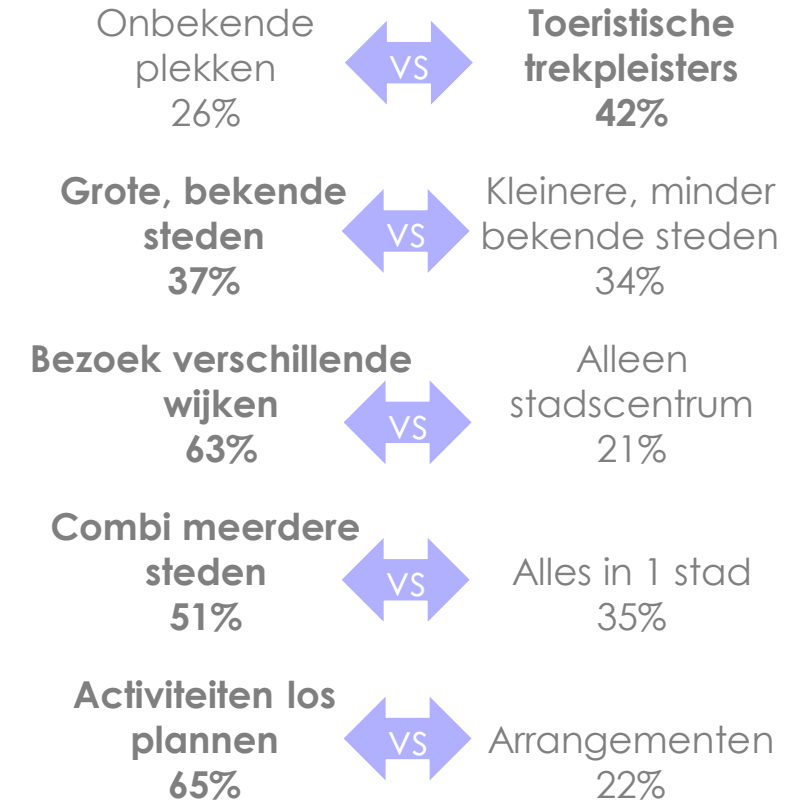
Onbekende plekken
26%

VS

**Toeristische trekpleisters**
**42%**

**Grote, bekende steden**
**37%**

VS

Kleinere, minder bekende steden
34%

**Bezoek verschillende wijken**
**63%**

VS

Alleen stadscentrum
21%

**Combi meerdere steden**
**51%**

VS

Alles in 1 stad
35%

**Activiteiten los plannen**
**65%**

VS

Arrangementen
22%